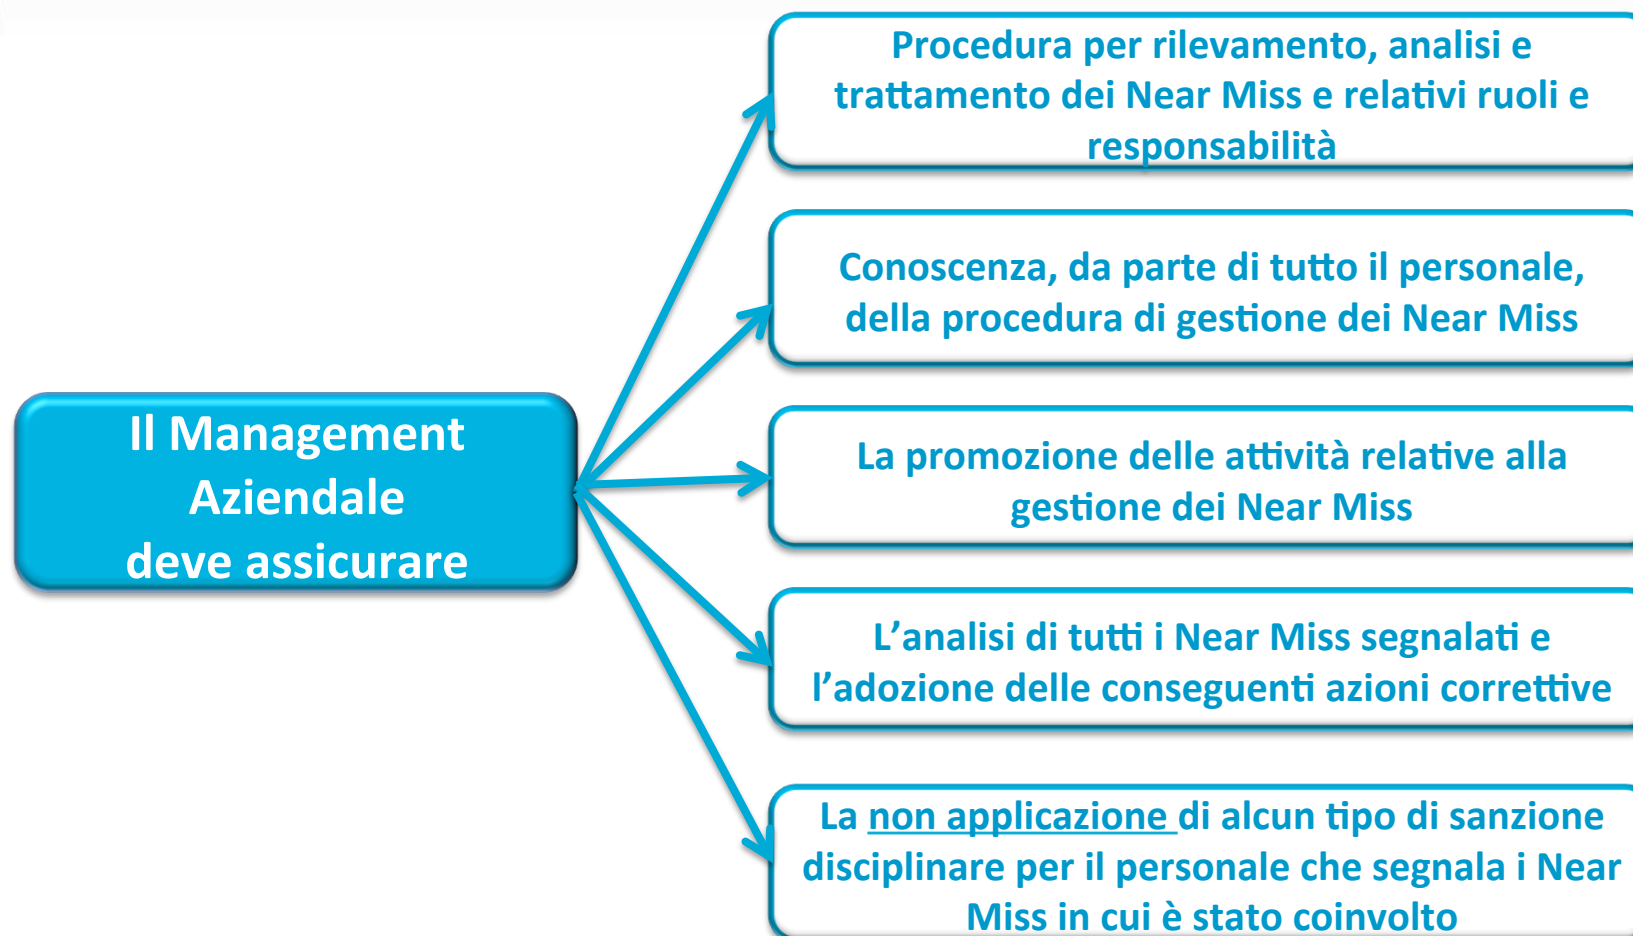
Il Management Aziendale deve assicurare

Procedura per rilevamento, analisi e trattamento dei Near Miss e relativi ruoli e responsabilità

Conoscenza, da parte di tutto il personale, della procedura di gestione dei Near Miss

La promozione delle attività relative alla gestione dei Near Miss

L'analisi di tutti i Near Miss segnalati e l'adozione delle conseguenti azioni correttive

La non applicazione di alcun tipo di sanzione disciplinare per il personale che segnala i Near Miss in cui è stato coinvolto